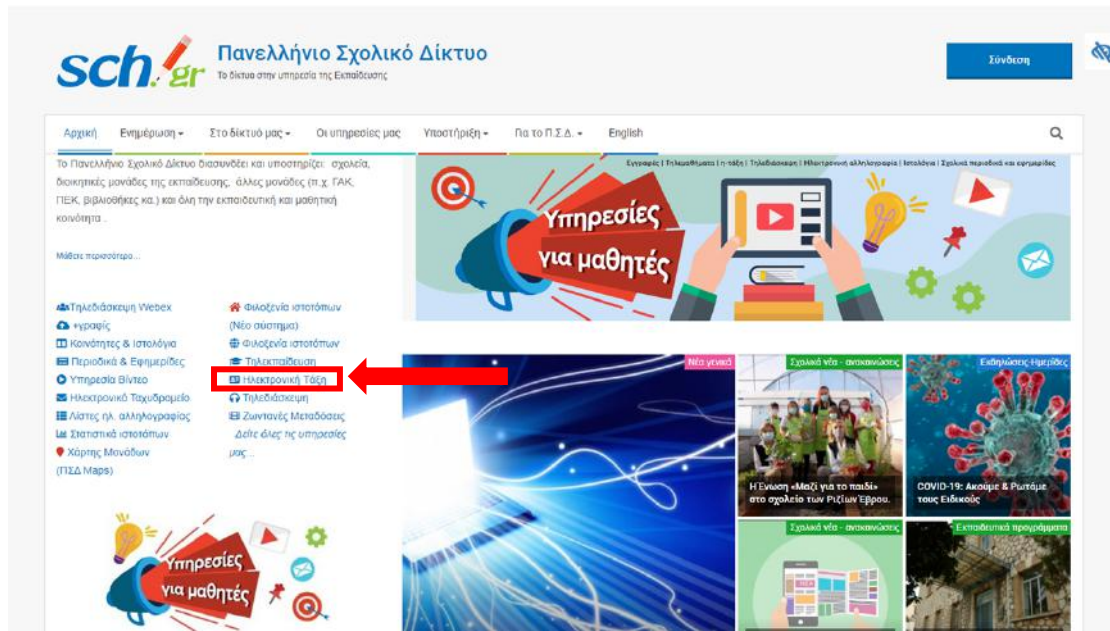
sch.gr Πανελλήνιο Σχολικό Δίκτυο
Το δίκτυο στην υπηρεσία της Εκπαίδευσης

Σύνδεση

Αρχική Ενημέρωση ▾ Στο δίκτυό μας ▾ Οι υπηρεσίες μας Υποστήριξη ▾ Για το Π.Σ.Δ. ▾ English

Το Πανελλήνιο Σχολικό Δίκτυο διασυνδέει και υποστηρίζει: σχολεία, διοικητικές μονάδες της εκπαίδευσης, άλλες μονάδες (π.χ. ΓΑΚ, ΠΕΚ, βιβλιοθήκες κα.) και όλη την εκπαιδευτική και μαθητική κοινότητα.

Μάθετε περισσότερα ...

Εγγραφές | Τηλεμαθήματα | η-τάξη | Τηλεδιάσκεψη | Ηλεκτρονική αλληλογραφία | Ιστολόγια | Σχολικά περιοδικά και εφημερίδες

Υπηρεσίες για μαθητές

Τηλεδιάσκεψη Webex
+γραφείς
Κοινότητες & Ιστολόγια
Περιοδικά & Εφημερίδες
Υπηρεσία Βίντεο
Ηλεκτρονικό Ταχυδρομείο
Λίστες ηλ. αλληλογραφίας
Στατιστικά ιστοτόπων
Χάρτης Μονάδων (ΠΣΔ Maps)

Φιλοξενία ιστοτόπων (Νέο σύστημα)
Φιλοξενία ιστοτόπων
Τηλεκπαίδευση
Ηλεκτρονική Τάξη
Τηλεδιάσκεψη
Ζωντανές Μεταδόσεις
Δείτε όλες τις υπηρεσίες μας ...

Νέα γενικά

Σχολικά νέα - ανακοινώσεις
Η Ένωση «Μαζί για το παιδί» στο σχολείο των Ριζίων Έβρου.

Εκδηλώσεις-Ημερίδες
COVID-19: Ακούμε & Ρωτάμε τους Ειδικούς

Σχολικά νέα - ανακοινώσεις

Εκπαιδευτικά προγράμματα

Υπηρεσίες για μαθητές